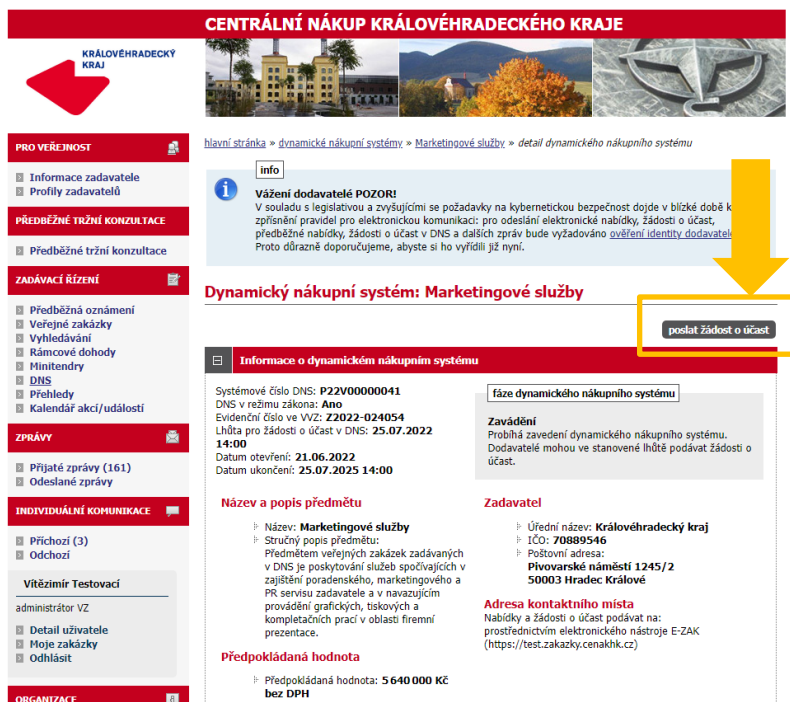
CENTRÁLNÍ NÁKUP KRÁLOVÉHRADECKÉHO KRAJE

KRÁLOVÉHRADECKÝ KRAJ

PRO VEŘEJNOST
Informace zadavatele
Profily zadavatelů

PŘEDBĚŽNÉ TRŽNÍ KONZULTACE
Předběžné tržní konzultace

ZADÁVACÍ ŘÍZENÍ
Předběžná oznámení
Veřejné zakázky
Vyhledávání
Rámcové dohody
Minitendry
DNS
Přehledy
Kalendář akcí/událostí

ZPRÁVY
Přijaté zprávy (161)
Odeslané zprávy

INDIVIDUÁLNÍ KOMUNIKACE
Příchozí (3)
Odchozí

Vítězimír Testovací
administrátor VZ
Detail uživatele
Moje zakázky
Odhlásit

ORGANIZACE

hlavní stránka » dynamické nákupní systémy » Marketingové služby » detail dynamického nákupního systému

info
Vážení dodavatelé POZOR!
V souladu s legislativou a zvyšujícími se požadavky na kybernetickou bezpečnost dojde v blízké době k zpřísnění pravidel pro elektronickou komunikaci: pro odeslání elektronické nabídky, žádosti o účast, předběžné nabídky, žádosti o účast v DNS a dalších zpráv bude vyžadováno ověření identity dodavatele. Proto důrazně doporučujeme, abyste si ho vyřídili již nyní.

Dynamický nákupní systém: Marketingové služby

poslat žádost o účast

Informace o dynamickém nákupním systému

Systémové číslo DNS: P22V00000041
DNS v režimu zákona: Ano
Evidenční číslo ve VVZ: Z2022-024054
Lhůta pro žádosti o účast v DNS: 25.07.2022 14:00
Datum otevření: 21.06.2022
Datum ukončení: 25.07.2025 14:00

fáze dynamického nákupního systému
Zavádění
Probíhá zavedení dynamického nákupního systému. Dodavatelé mohou ve stanovené lhůtě podávat žádosti o účast.

Název a popis předmětu
Název: Marketingové služby
Stručný popis předmětu: Předmětem veřejných zakázek zadávaných v DNS je poskytování služeb spočívajících v zajištění poradenského, marketingového a PR servisu zadavatele a v navazujícím provádění grafických, tiskových a kompletačních prací v oblasti firemní prezentace.

Zadavatel
Úřední název: Královéhradecký kraj
IČO: 70889546
Poštovní adresa: Pivovarské náměstí 1245/2 50003 Hradec Králové

Adresa kontaktního místa
Nabídky a žádosti o účast podávat na: prostřednictvím elektronického nástroje E-ZAK (https://test.zakazky.cenakhk.cz)

Předpokládaná hodnota
Předpokládaná hodnota: 5 640 000 Kč bez DPH